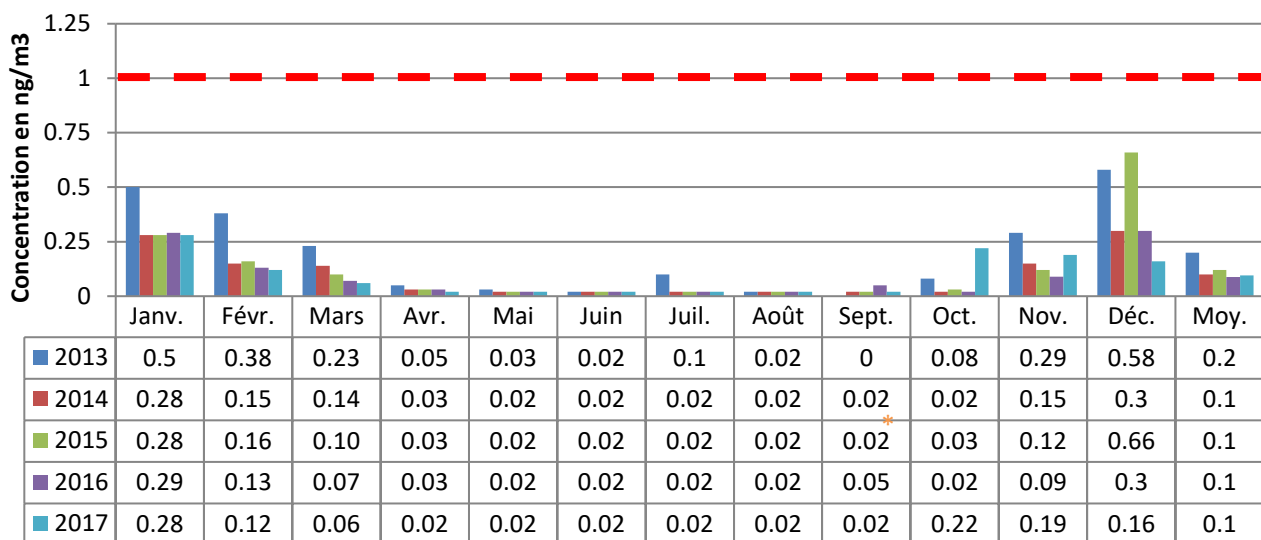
1.25
1
0.75
0.5
0.25
0
Concentration en ng/m3

| | Janv. | Févr. | Mars | Avr. | Mai | Juin | Juil. | Août | Sept. | Oct. | Nov. | Déc. | Moy. |
|---|---|---|---|---|---|---|---|---|---|---|---|---|---|
| 2013 | 0.5 | 0.38 | 0.23 | 0.05 | 0.03 | 0.02 | 0.1 | 0.02 | 0 | 0.08 | 0.29 | 0.58 | 0.2 |
| 2014 | 0.28 | 0.15 | 0.14 | 0.03 | 0.02 | 0.02 | 0.02 | 0.02 | 0.02 * | 0.02 | 0.15 | 0.3 | 0.1 |
| 2015 | 0.28 | 0.16 | 0.10 | 0.03 | 0.02 | 0.02 | 0.02 | 0.02 | 0.02 | 0.03 | 0.12 | 0.66 | 0.1 |
| 2016 | 0.29 | 0.13 | 0.07 | 0.03 | 0.02 | 0.02 | 0.02 | 0.02 | 0.05 | 0.02 | 0.09 | 0.3 | 0.1 |
| 2017 | 0.28 | 0.12 | 0.06 | 0.02 | 0.02 | 0.02 | 0.02 | 0.02 | 0.02 | 0.22 | 0.19 | 0.16 | 0.1 |